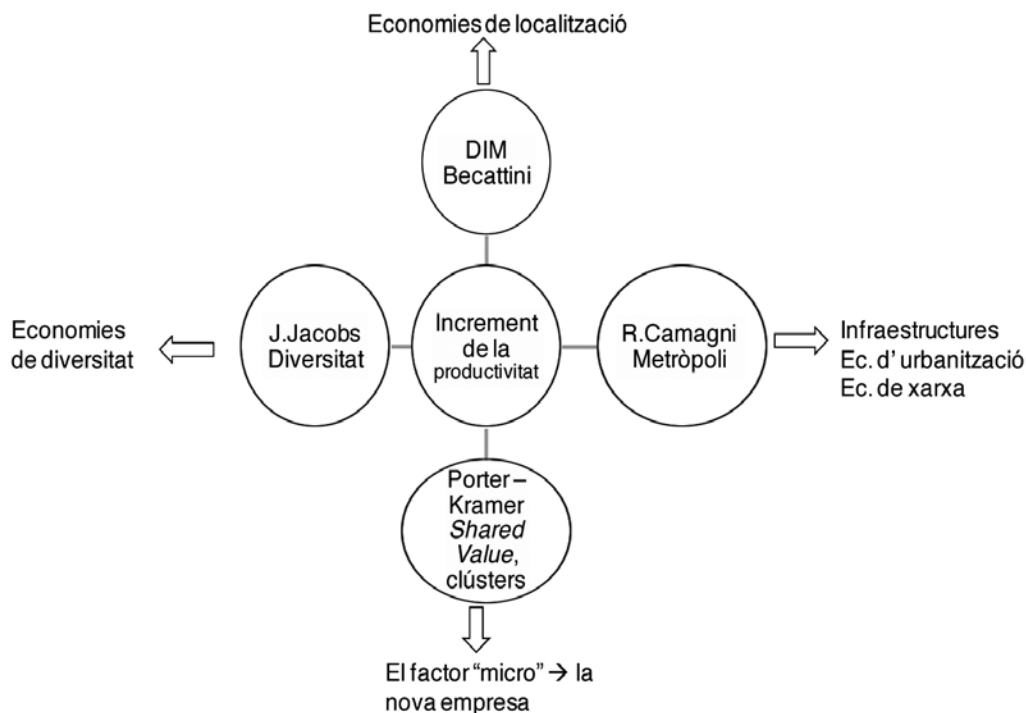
Economies de localització

DIM
Becattini

Economies de diversitat

J.Jacobs
Diversitat

Increment de la productivitat

R.Camagni
Metròpoli

Infraestructures
Ec. d' urbanització
Ec. de xarxa

Porter – Kramer
Shared Value, clústers

El factor "micro" → la nova empresa